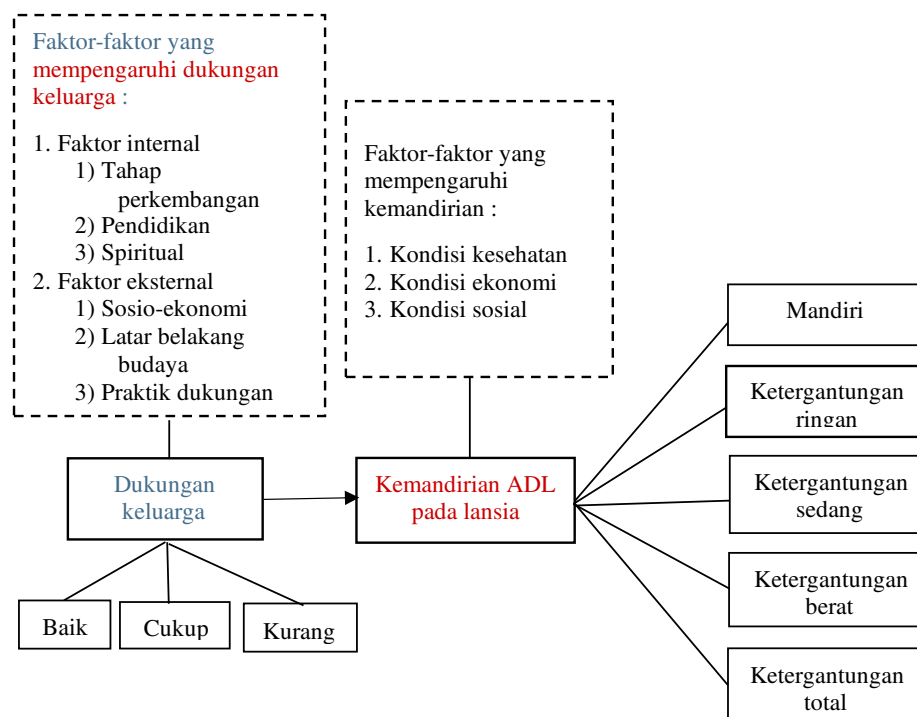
Faktor-faktor yang mempengaruhi dukungan keluarga :

1. Faktor internal
1) Tahap perkembangan
2) Pendidikan
3) Spiritual
2. Faktor eksternal
1) Sosio-ekonomi
2) Latar belakang budaya
3) Praktik dukungan

Faktor-faktor yang mempengaruhi kemandirian :

1. Kondisi kesehatan
2. Kondisi ekonomi
3. Kondisi sosial

Dukungan keluarga

Kemandirian ADL pada lansia

Baik

Cukup

Kurang

Mandiri

Ketergantungan ringan

Ketergantungan sedang

Ketergantungan berat

Ketergantungan total